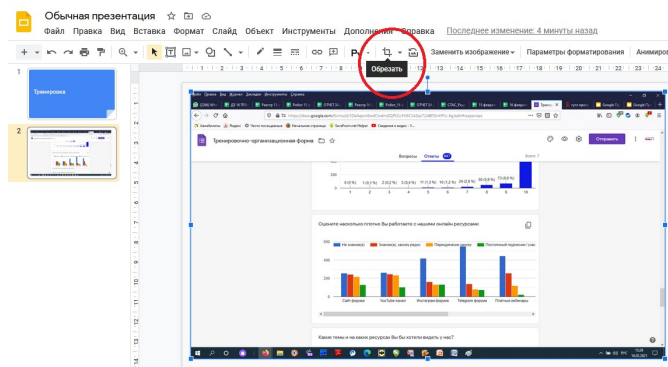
Обычная презентация ☆ 
Файл Правка Вид Вставка Формат Слайд Объект Инструменты Дополнения Справка Последнее изменение: 4 минуты назад

Заменить изображение ▾ Параметры форматирования Анимиров

Обрезать

1
Тренировка

2

Тренировочно-организационная форма

Вопросы Ответы

0 (0 %) 0 (0 %) 2 (0,2 %) 5 (0,8 %) 11 (1,3 %) 10 (1,2 %) 29 (3,8 %) 50 (6,9 %) 73 (8,9 %)

1 2 3 4 5 6 7 8 9 10

Оцените насколько плотно Вы работаете с нашими онлайн ресурсами

600
400
200
0

Не знаком(а) Знаком(а), заходил(а) редко Периодически захожу Постоянный подписчик / участник

Сайт форума YouTube канал Инстаграм форума Телеграм форума Платные вебинары

Какие темы и на каких ресурсах Вы бы хотели видеть у нас?

Отправить